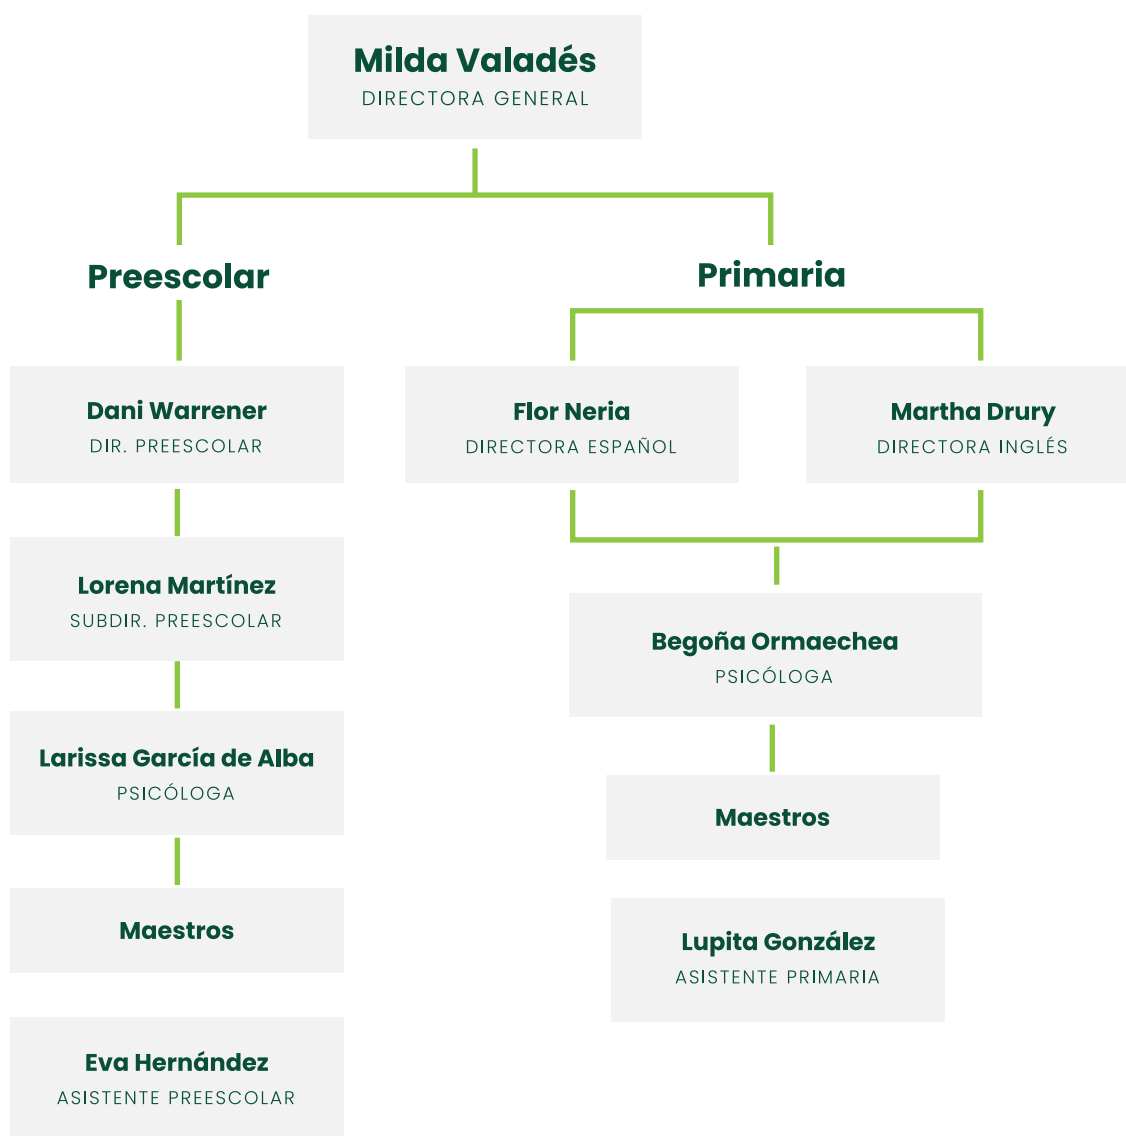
Milda Valadés
DIRECTORA GENERAL

Preescolar

Dani Warrener
DIR. PREESCOLAR

Lorena Martínez
SUBDIR. PREESCOLAR

Larissa García de Alba
PSICÓLOGA

Maestros

Eva Hernández
ASISTENTE PREESCOLAR

Primaria

Flor Neria
DIRECTORA ESPAÑOL

Martha Drury
DIRECTORA INGLÉS

Begoña Ormaechea
PSICÓLOGA

Maestros

Lupita González
ASISTENTE PRIMARIA